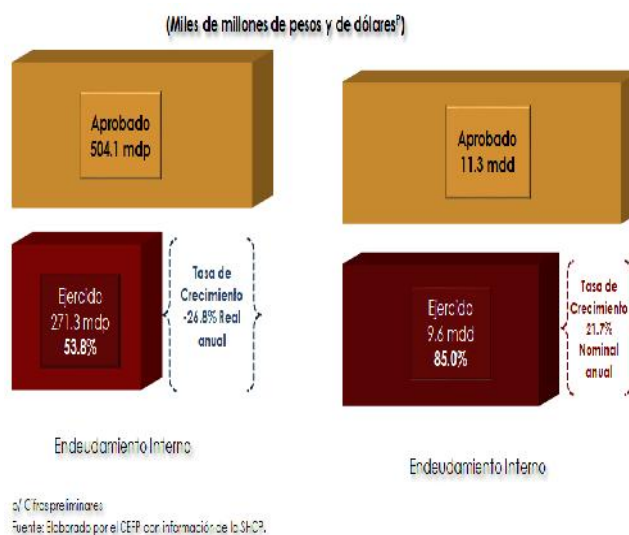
(Miles de millones de pesos y de dólares$^p$)

Aprobado
504.1 mdp

Ejercido
271.3 mdp
53.8%

Tasa de Crecimiento -26.8% Real anual

Endeudamiento Interno

Aprobado
11.3 mdd

Ejercido
9.6 mdd
85.0%

Tasa de Crecimiento 21.7% Nominal anual

Endeudamiento Interno

p/ Cifras preliminares
Fuente: Elaborado por el CEFP con información de la SHCP.